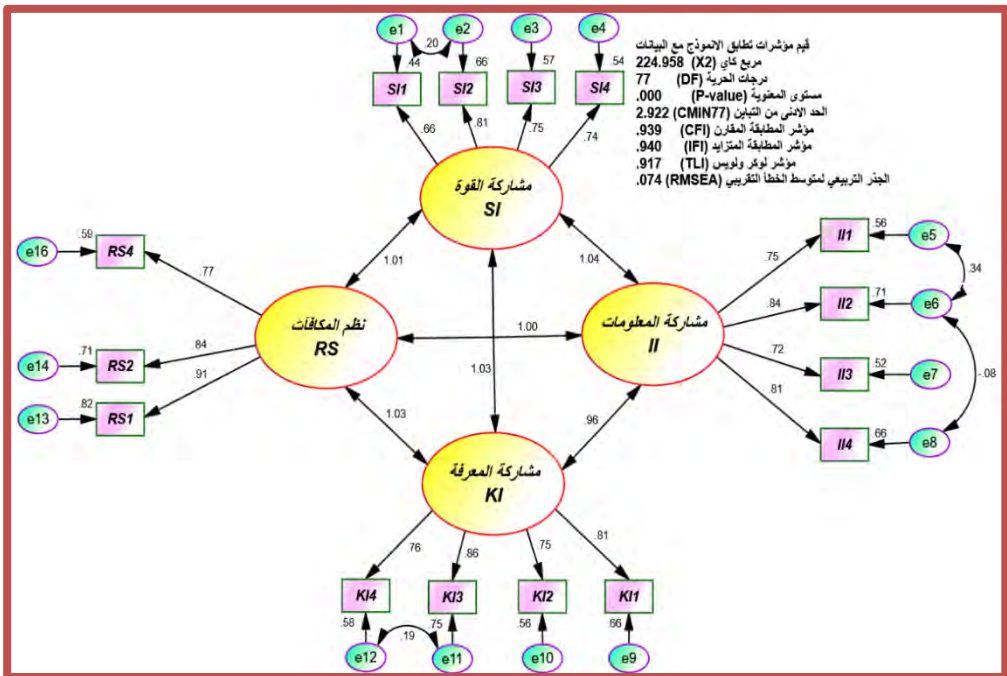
e1 e2 e3 e4
.20
.44 .66 .57 .54
SI1 SI2 SI3 SI4
.66 .81 .75 .74

قيم مؤشرات تطابق الانموذج مع البيانات
مربع كاي (X2) 224.958
درجات الحرية (DF) 77
مستوى المعنوية (P-value) .000
الحد الادنى من التباين (CMIN77) 2.922
مؤشر المطابقة المقارن (CFI) .939
مؤشر المطابقة المتزايد (IFI) .940
مؤشر لوكر ولويس (TLI) .917
الجذر التربيعي لمتوسط الخطأ التقريبي (RMSEA) .074

مشاركة القوة
SI

e16 .59 RS4
.77
e14 .71 RS2
.84
e13 .82 RS1
.91

نظم المكافآت
RS

1.01 1.04
1.00
1.03
1.03 .96

مشاركة المعلومات
II

.75 II1 .56 e5
.34
.84 II2 .71 e6
.72 II3 .52 e7
-.08
81 II4 .66 e8

مشاركة المعرفة
KI

.76 .86 .75 .81
KI4 KI3 KI2 KI1
.58 .19 .75 .56 .66
e12 e11 e10 e9